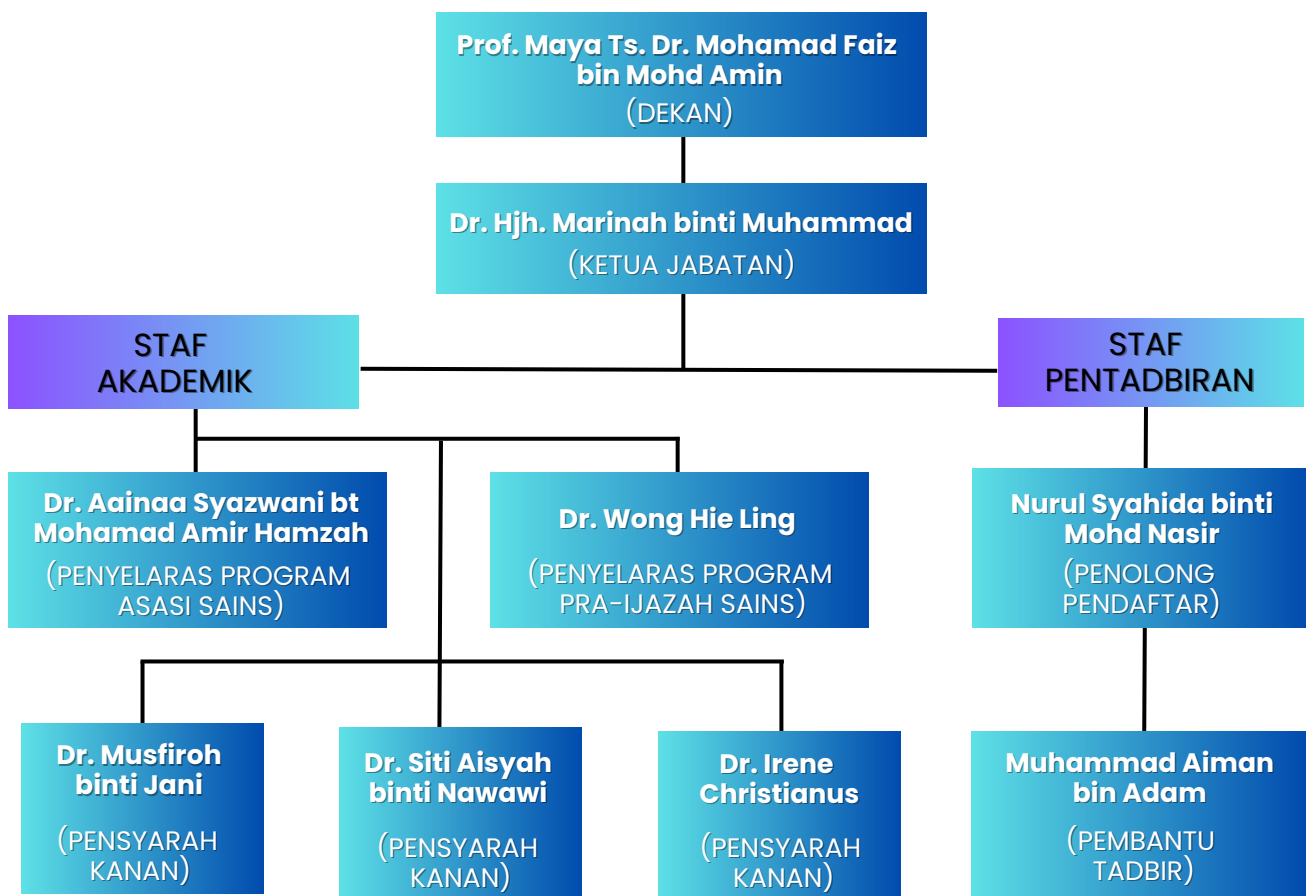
Prof. Maya Ts. Dr. Mohamad Faiz bin Mohd Amin
(DEKAN)

Dr. Hjh. Marinah binti Muhammad
(KETUA JABATAN)

STAF AKADEMIK

STAF PENTADBIRAN

Dr. Aainaa Syazwani bt Mohamad Amir Hamzah
(PENYELARAS PROGRAM ASASI SAINS)

Dr. Wong Hie Ling
(PENYELARAS PROGRAM PRA-IJAZAH SAINS)

Nurul Syahida binti Mohd Nasir
(PENOLONG PENDAFTAR)

Dr. Musfiroh binti Jani
(PENSYARAH KANAN)

Dr. Siti Aisyah binti Nawawi
(PENSYARAH KANAN)

Dr. Irene Christianus
(PENSYARAH KANAN)

Muhammad Aiman bin Adam
(PEMBANTU TADBIR)